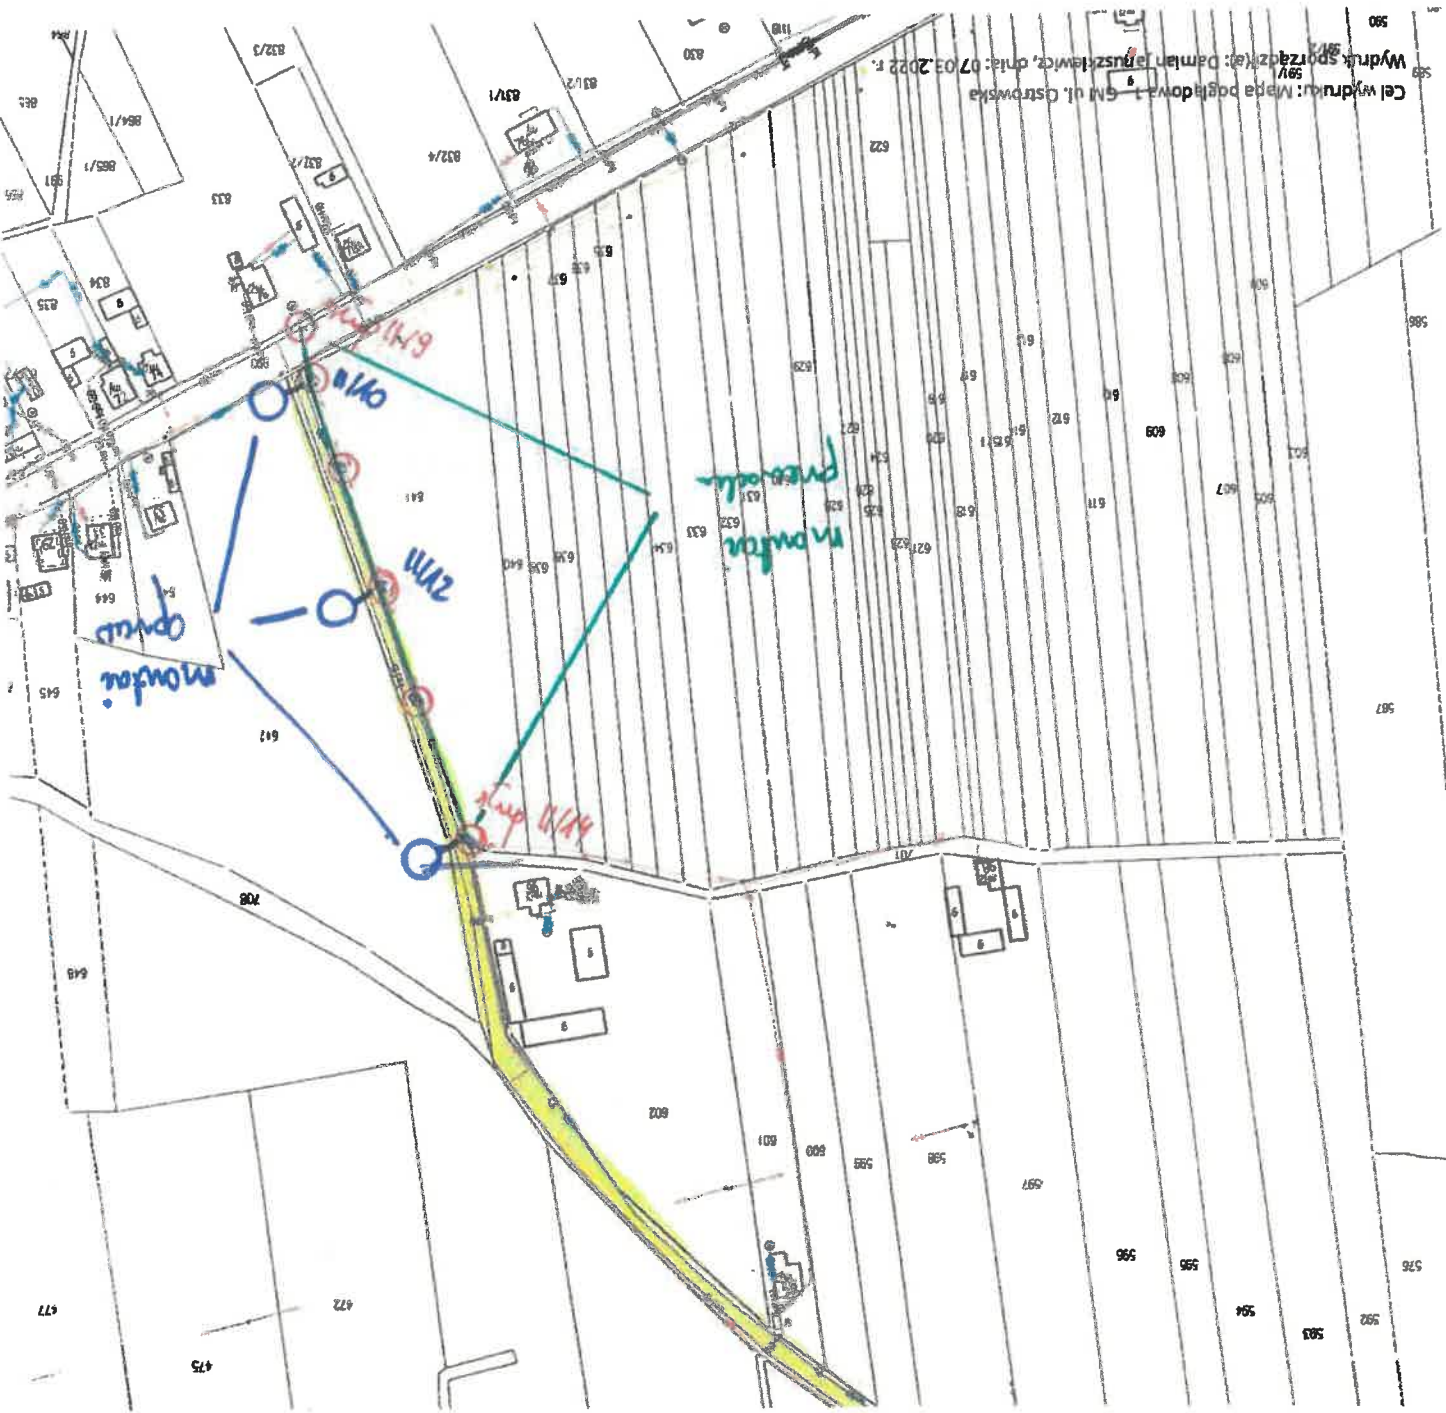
Cel wydruku: Mapa poglądowa 1 - GM ul. Ostrowska
Wydruk sporządził(a): Damian Januszkiewicz, dnia: 07.03.2022 r.

montaż przewodu

montaż opraw

6/11

10/11

2/11

11/11

708

641

642

643

644

645

646

633

634

635

636

637

638

639

640

602

601

600

599

598

597

596

595

594

593

592

576

587

586

590

589

609

610

611

612

613

622

623

624

625

626

627

628

629

630

631

632

701

707

472

475

477

830

831/2

831/1

832/4

832/3

832/1

833

834

835

836

864/1

865/1